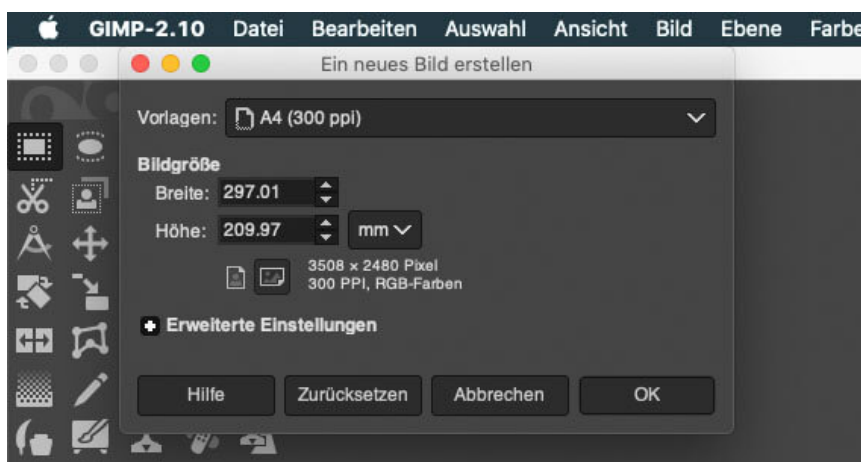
GIMP-2.10 Datei Bearbeiten Auswahl Ansicht Bild Ebene Farbe

Ein neues Bild erstellen

Vorlagen: A4 (300 ppi)

Bildgröße
Breite: 297.01
Höhe: 209.97 mm

3508 × 2480 Pixel
300 PPI, RGB-Farben

Erweiterte Einstellungen

Hilfe Zurücksetzen Abbrechen OK